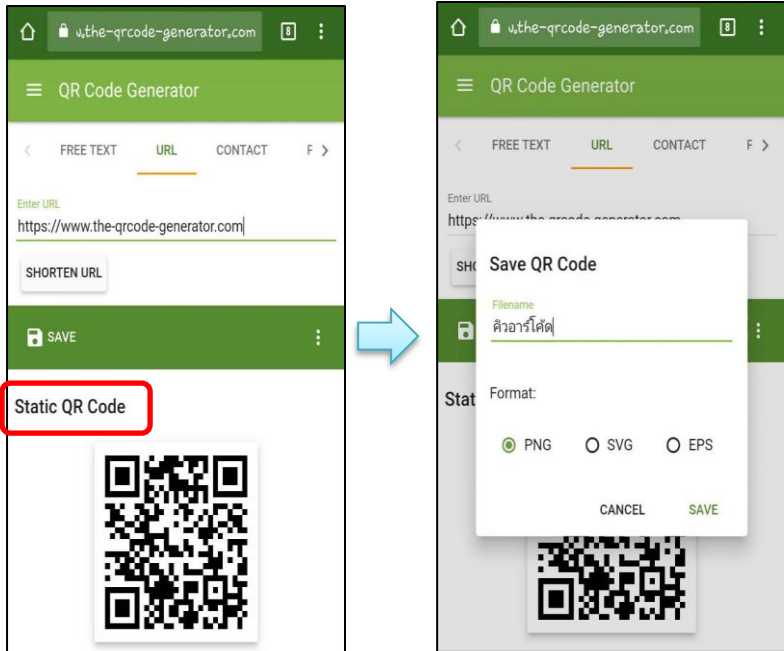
v.the-qrcode-generator.com 8

QR Code Generator

FREE TEXT URL CONTACT F

Enter URL
https://www.the-qrcode-generator.com

SHORTEN URL

SAVE

Static QR Code

v.the-qrcode-generator.com 8

QR Code Generator

FREE TEXT URL CONTACT F

Enter URL
https://www.the-qrcode-generator.com

SHO

Stat

Save QR Code

Filename
คิวอาร์โค้ด

Format:

PNG SVG EPS

CANCEL SAVE